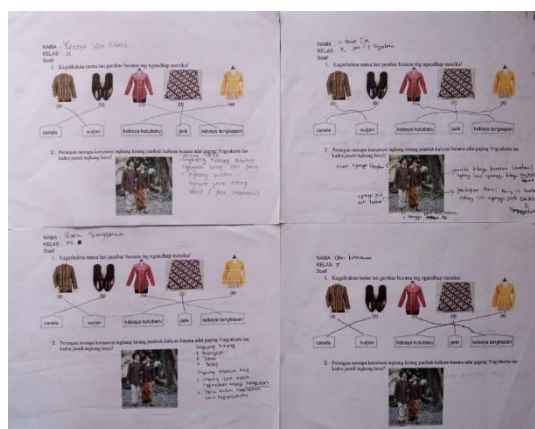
NAMA : Yunyta Ulie Hakmi
KELAS : X
Soal
1. Kagathokna nama lan gambar busana ing ngandhap menika!

(a) (b) (c) (d) (e)

canela | surjan | kebaya kutubaru | jarik | kebaya tangkeban

2. Pranapa menapa kawontenan ngalang kinang jumbuh kaliyan busana adat gagrag Yogyakarta lan kadhosnapa pasang busana?
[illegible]

NAMA : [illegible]
KELAS : X, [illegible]
Soal
1. Kagathokna nama lan gambar busana ing ngandhap menika!

(a) (b) (c) (d) (e)

canela | surjan | kebaya kutubaru | jarik | kebaya tangkeban

2. Pranapa menapa kawontenan ngalang kinang jumbuh kaliyan busana adat gagrag Yogyakarta lan kadhosnapa pasang busana?
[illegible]

NAMA : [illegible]
KELAS : XI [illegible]
Soal
1. Kagathokna nama lan gambar busana ing ngandhap menika!

(a) (b) (c) (d) (e)

canela | surjan | kebaya kutubaru | jarik | kebaya tangkeban

2. Pranapa menapa kawontenan ngalang kinang jumbuh kaliyan busana adat gagrag Yogyakarta lan kadhosnapa pasang busana?
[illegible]

NAMA : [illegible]
KELAS : X
Soal
1. Kagathokna nama lan gambar busana ing ngandhap menika!

(a) (b) (c) (d) (e)

canela | surjan | kebaya kutubaru | jarik | kebaya tangkeban

2. Pranapa menapa kawontenan ngalang kinang jumbuh kaliyan busana adat gagrag Yogyakarta lan kadhosnapa pasang busana?